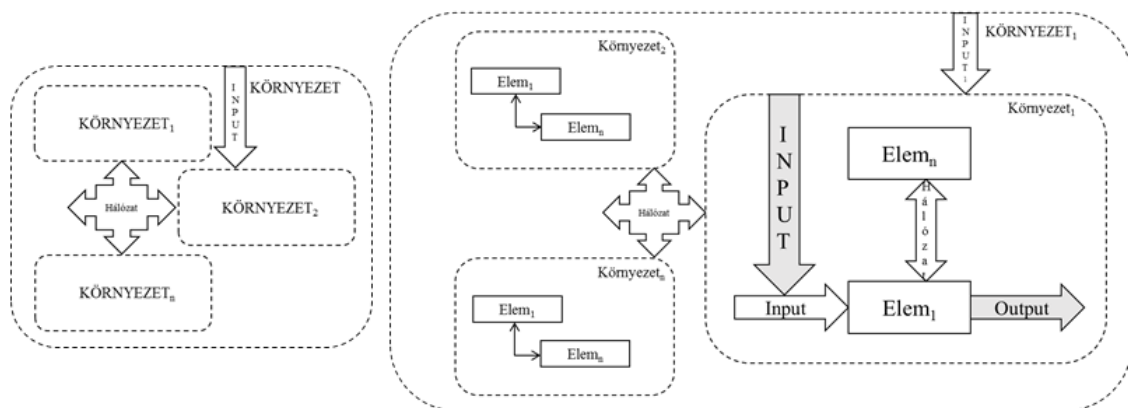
INPUT
KÖRNYEZET

KÖRNYEZET$_1$

Hálózat

KÖRNYEZET$_2$

KÖRNYEZET$_n$

INPUT$_1$
KÖRNYEZET$_1$

Környezet$_2$

Elem$_1$

Elem$_n$

Környezet$_1$

INPUT

Elem$_n$

Hálózat

Hálózat

Környezet$_n$

Elem$_1$

Elem$_n$

Input

Elem$_1$

Output